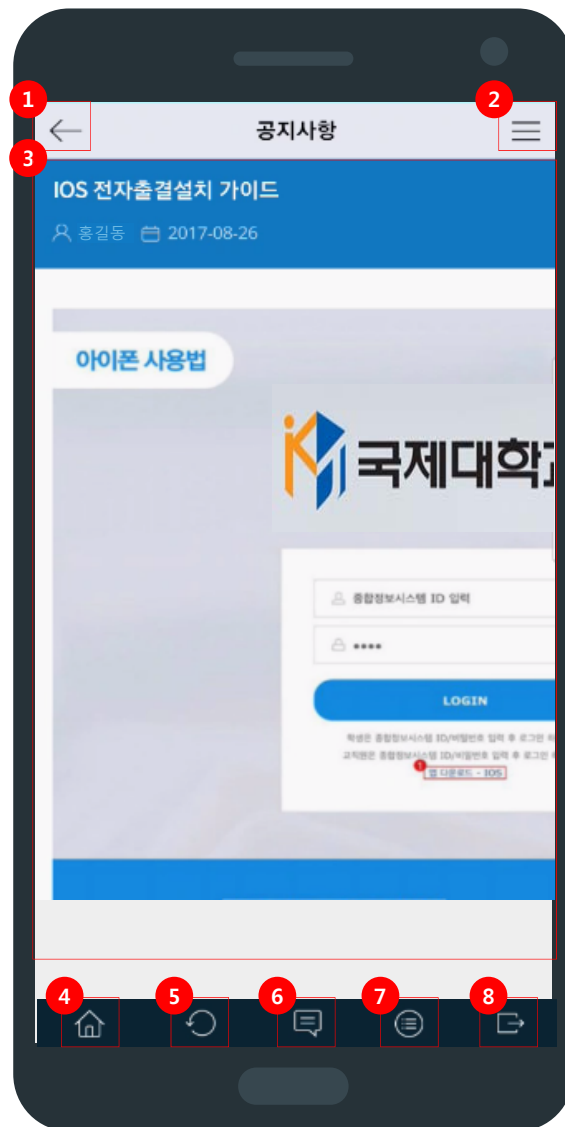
1

공지사항

2

3

IOS 전자출결설치 가이드

홍길동 2017-08-26

아이폰 사용법

국제대학

종합정보시스템 ID 입력

••••

LOGIN

학생은 종합정보시스템 ID/비밀번호 입력 후 로그인 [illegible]

교직원은 종합정보시스템 ID/비밀번호 입력 후 로그인 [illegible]

1

앱 다운로드 - IOS

4

5

6

7

8